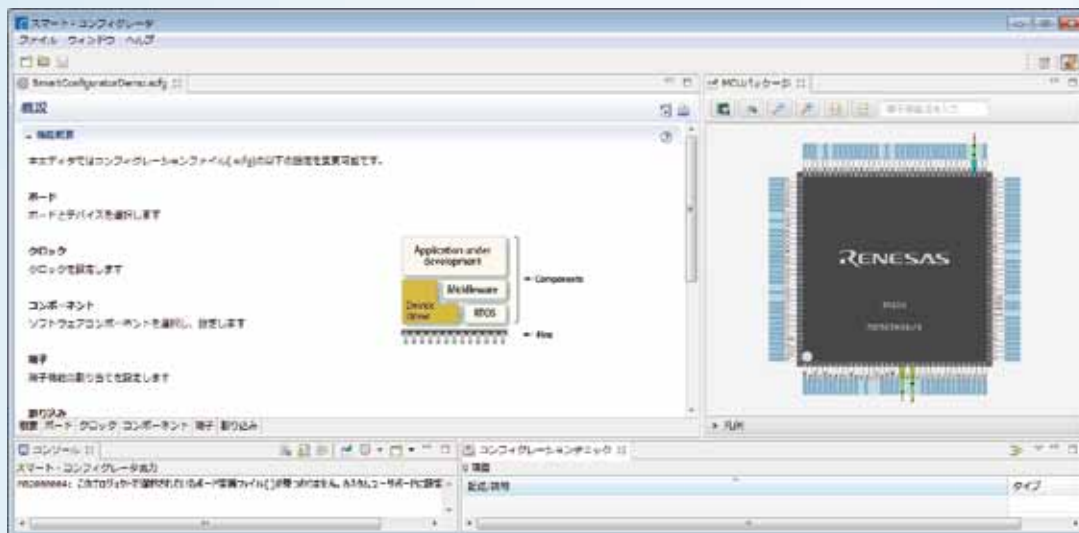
スマート・コンフィグレータ
ファイル ウィンドウ ヘルプ
SmartConfiguratorDemo.scfg
MCUパッケージ

概要
▲ 機能概要
本エディタではコンフィグレーションファイル(.scfg)の以下の設定を変更可能です。

ボード
ボードとデバイスを選択します

クロック
クロックを設定します

コンポーネント
ソフトウェアコンポーネントを選択し、設定します

端子
端子機能の割り当てを設定します

割り込み

Application under Development
Middleware
Device driver
RTOS
Components
Pins

RENESAS

概要 ボード クロック コンポーネント 端子 割り込み
凡例

コンソール
スマート・コンフィグレータ出力
M0200004: このプロジェクトで選択されたボード情報ファイル[]が見つかりません。もう一度ユーザボードに設定・

コンフィグレーションチェック
0 項目
記述/説明
タイプ